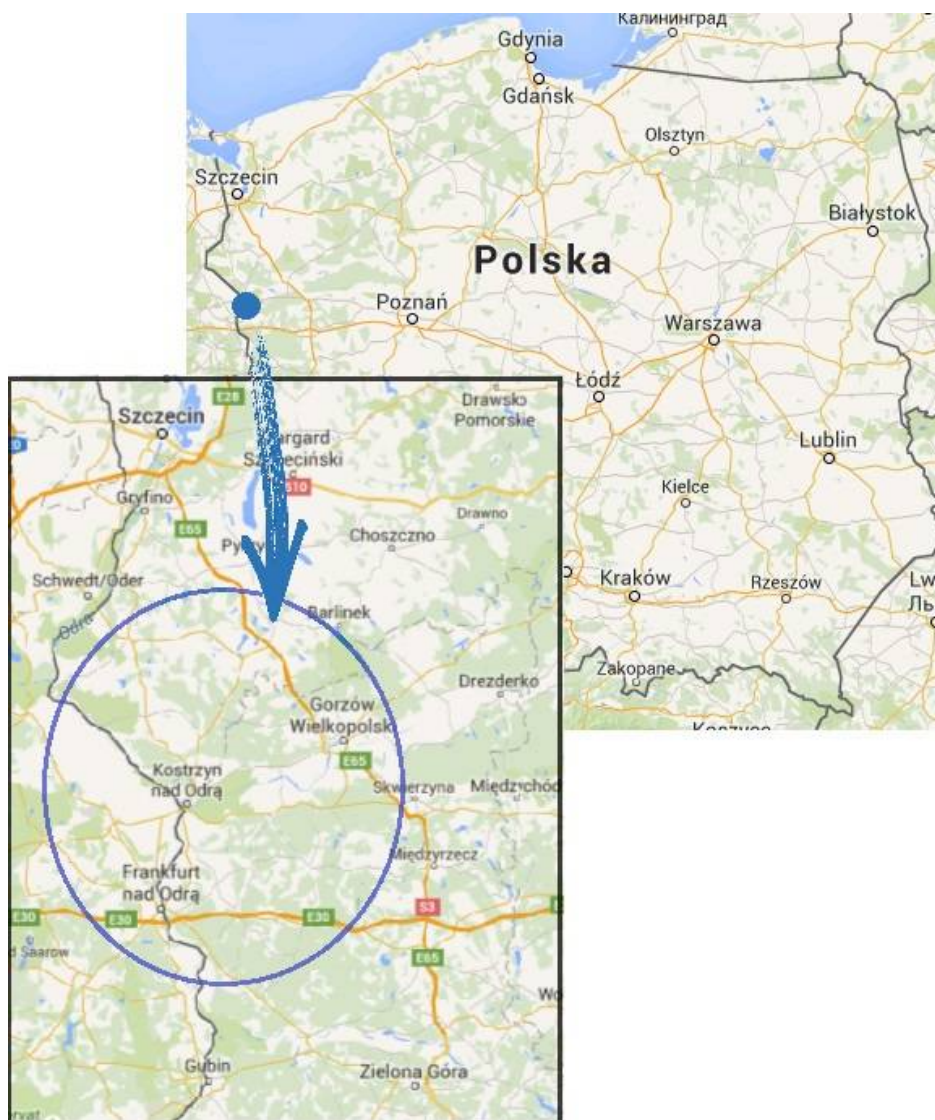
Калининград
Gdynia
Gdańsk
Olsztyn
Szczecin
Białystok
Polska
Poznań
Warszawa
Łódź
Lublin
Kielce
Kraków
Rzeszów
Lw
Ль
Zakopane
Koszyce

E28
Szczecin
Stargard Szczeciński
Drawsko Pomorskie
S10
Gryfino
E65
Drawno
Pyrzyce
Choszczno
Schwedt/Oder
Odra
Barlinek
Drezdenko
Gorzów Wielkopolski
E65
Kostrzyn nad Odrą
Skwierzyna
Międzychód
Międzyrzecz
Frankfurt nad Odrą
E30
E30
E30
E30
S3
Bad Saarow
E65
Wo
Gubin
Zielona Góra
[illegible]